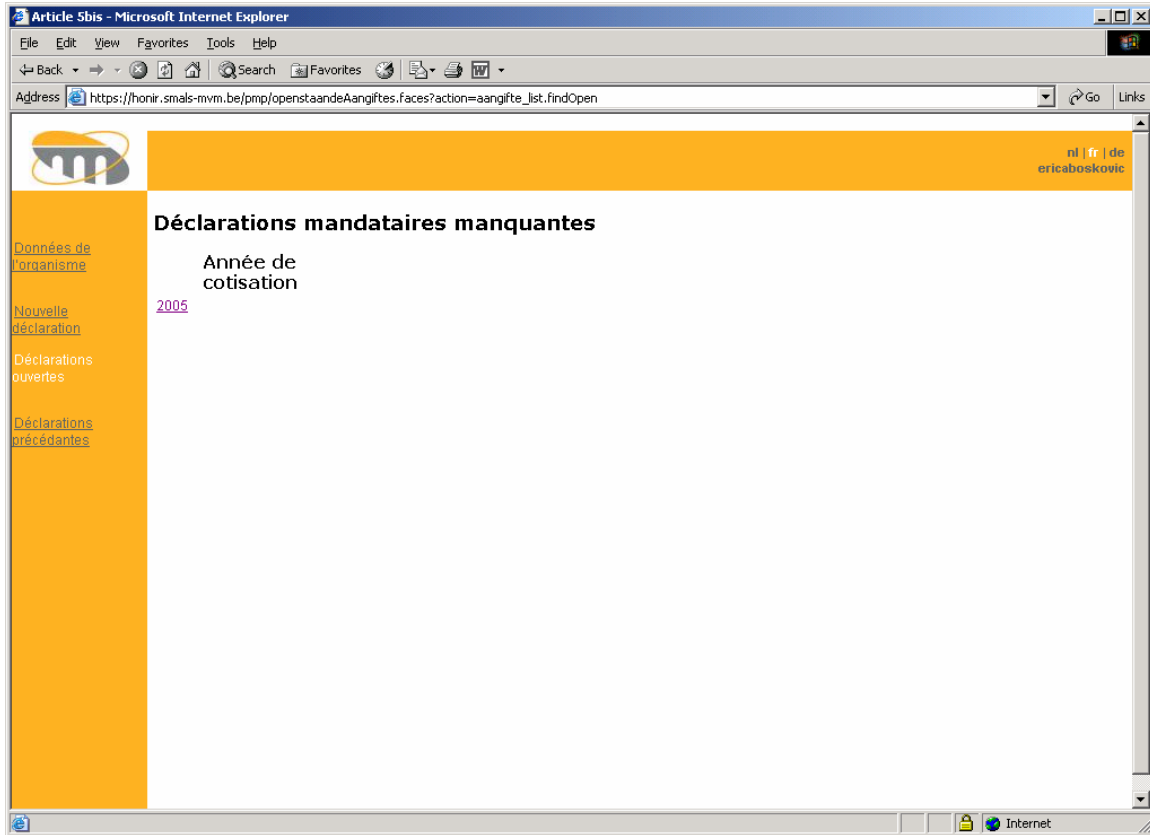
Article 5bis - Microsoft Internet Explorer

File Edit View Favorites Tools Help

Back Search Favorites

Address https://honir.smals-mvm.be/pmp/openstaandeAangiftes.faces?action=aangifte_list.findOpen Go Links

nl | fr | de
ericaboskovic

Données de l'organisme

Nouvelle déclaration

Déclarations ouvertes

Déclarations précédantes

Déclarations mandataires manquantes

| Année de cotisation |
|---|
| 2005 |

Internet